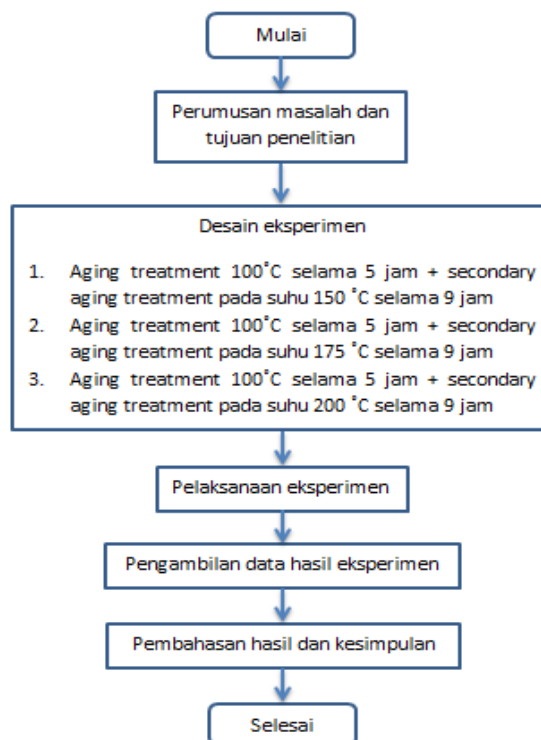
Mulai

Perumusan masalah dan tujuan penelitian

Desain eksperimen

1. Aging treatment 100˚C selama 5 jam + secondary aging treatment pada suhu 150 ˚C selama 9 jam
2. Aging treatment 100˚C selama 5 jam + secondary aging treatment pada suhu 175 ˚C selama 9 jam
3. Aging treatment 100˚C selama 5 jam + secondary aging treatment pada suhu 200 ˚C selama 9 jam

Pelaksanaan eksperimen

Pengambilan data hasil eksperimen

Pembahasan hasil dan kesimpulan

Selesai